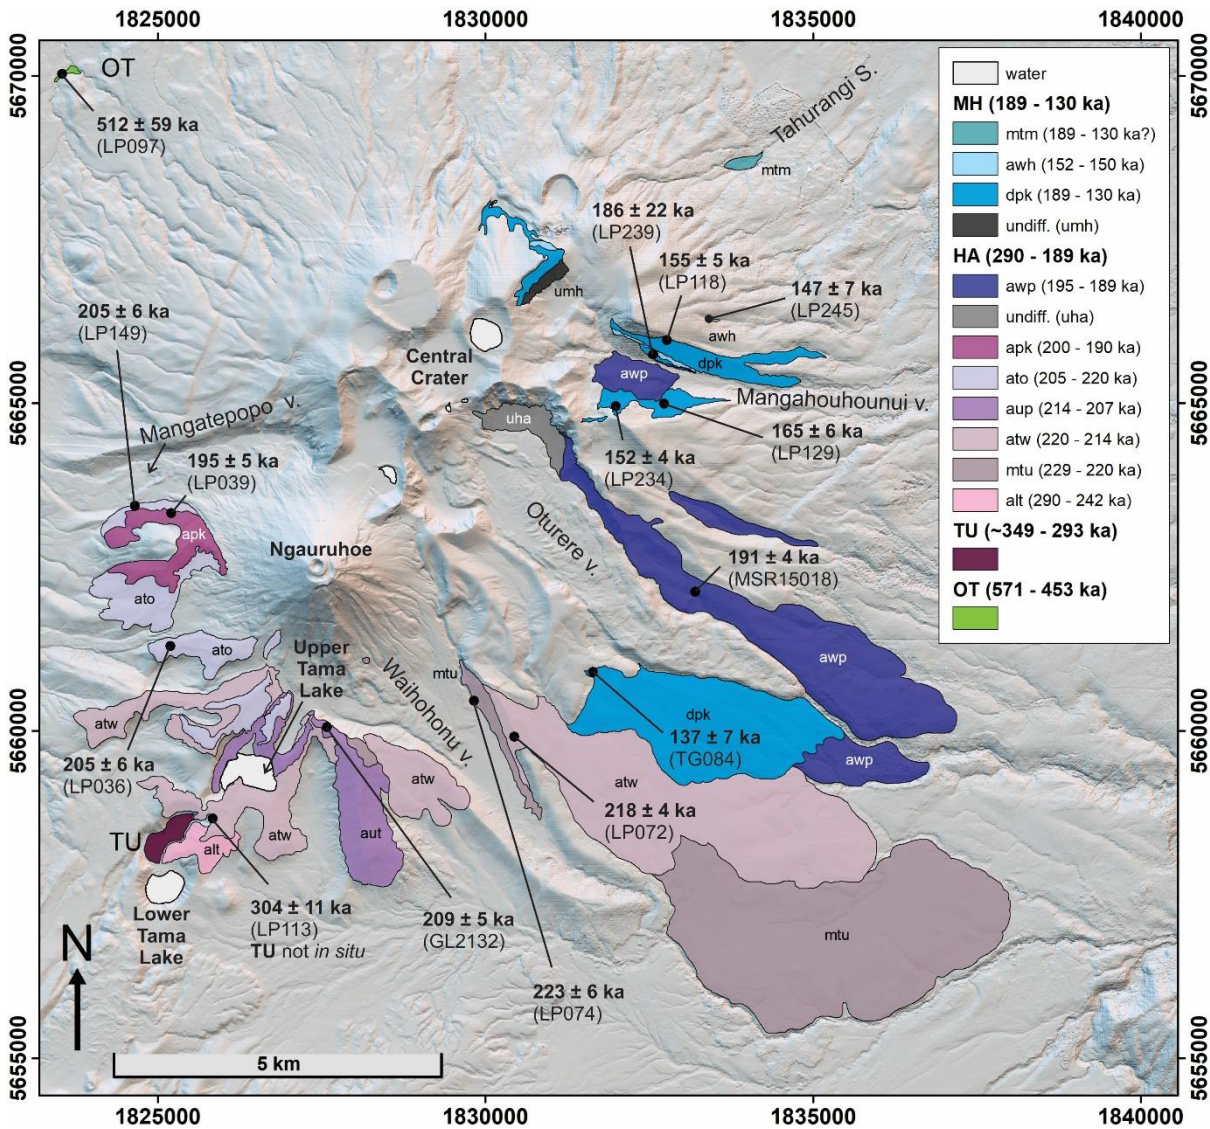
1825000 1830000 1835000 1840000

5670000 5665000 5660000 5655000

5670000 5665000 5660000 5655000

water
MH (189 - 130 ka)
mtm (189 - 130 ka?)
awh (152 - 150 ka)
dpk (189 - 130 ka)
undiff. (umh)
HA (290 - 189 ka)
awp (195 - 189 ka)
undiff. (uha)
apk (200 - 190 ka)
ato (205 - 220 ka)
aup (214 - 207 ka)
atw (220 - 214 ka)
mtu (229 - 220 ka)
alt (290 - 242 ka)
TU (~349 - 293 ka)
OT (571 - 453 ka)

OT
512 ± 59 ka
(LP097)

Tahurangi S.
mtm

186 ± 22 ka
(LP239)
155 ± 5 ka
(LP118)
147 ± 7 ka
(LP245)
umh
awh
dpk
awp
Central Crater
uha
Mangahouhounui v.
165 ± 6 ka
(LP129)
152 ± 4 ka
(LP234)

205 ± 6 ka
(LP149)
Mangatepopo v.
195 ± 5 ka
(LP039)
apk
ato
Ngauruhoe
Oturere v.
191 ± 4 ka
(MSR15018)
awp

ato
Upper Tama Lake
Waihohonu v.
mtu
205 ± 6 ka
(LP036)
atw
dpk
137 ± 7 ka
(TG084)
awp
atw
atw
atw
aut
218 ± 4 ka
(LP072)
TU
alt
304 ± 11 ka
(LP113)
TU not in situ
209 ± 5 ka
(GL2132)
Lower Tama Lake
mtu
223 ± 6 ka
(LP074)
N
5 km